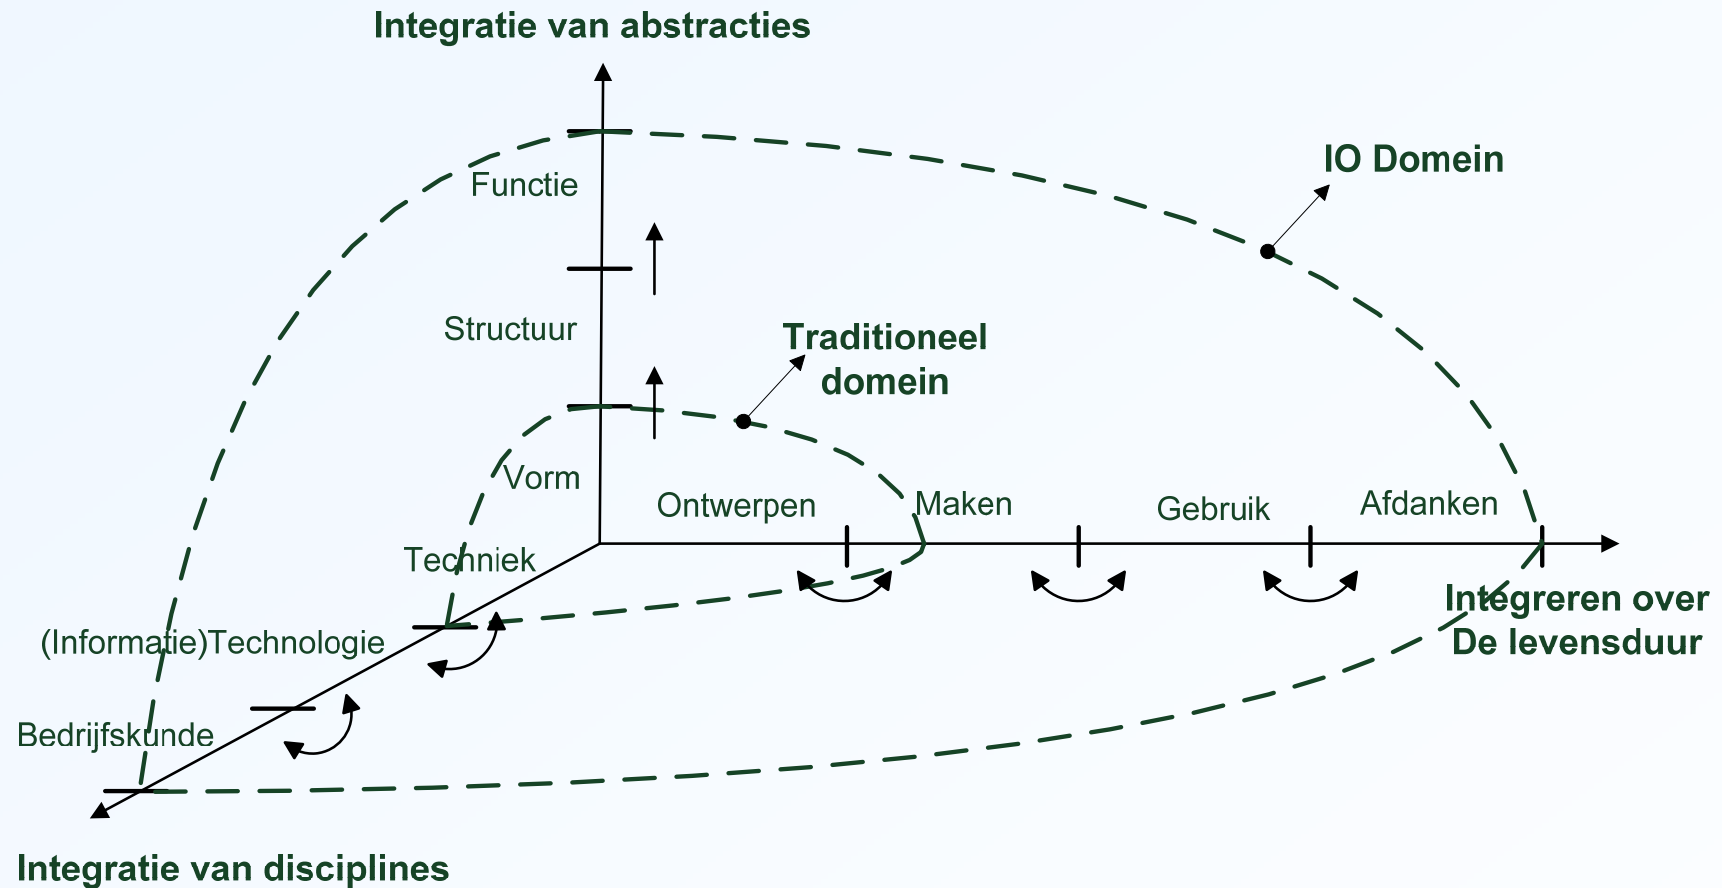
Integratie van abstracties

IO Domein

Functie

Structuur

Traditioneel domein

Vorm

Ontwerpen

Maken

Gebruik

Afdanken

Techniek

(Informatie)Technologie

Integreren over De levensduur

Bedrijfskunde

Integratie van disciplines